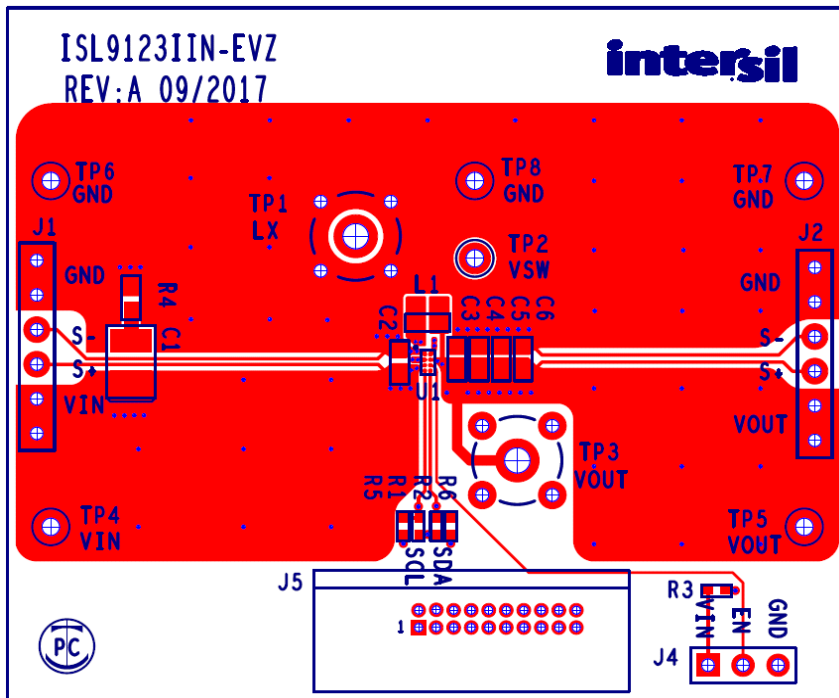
ISL9123IIN-EVZ
REV:A 09/2017

intersil

TP6
GND

TP8
GND

TP7
GND

J1

TP1
LX

TP2
VSW

J2

GND

R4

C1

L1

C2

C3 C4 C5 C6

GND

S-

S+

U1

S-

S+

VIN

VOUT

TP3
VOUT

R5 R1 R2 R6

TP4
VIN

TP5
VOUT

SCL SDA

J5

R3

VIN EN GND

1

PC

J4